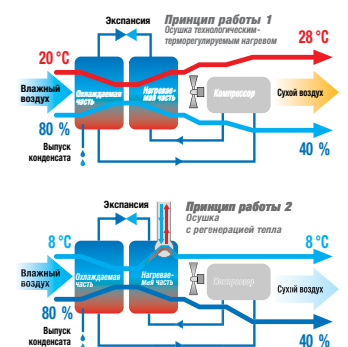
Экспансия

Принцип работы 1
Осушка технологически-терморегулируемым нагревом

20 °C

28 °C

Влажный воздух

Охлаждаемая часть

Нагреваемая часть

Компрессор

Сухой воздух

80 %

Выпуск конденсата

40 %

Экспансия

Принцип работы 2
Осушка с регенерацией тепла

8 °C

8 °C

Влажный воздух

Охлаждаемая часть

Нагреваемая часть

Компрессор

Сухой воздух

80 %

Выпуск конденсата

40 %